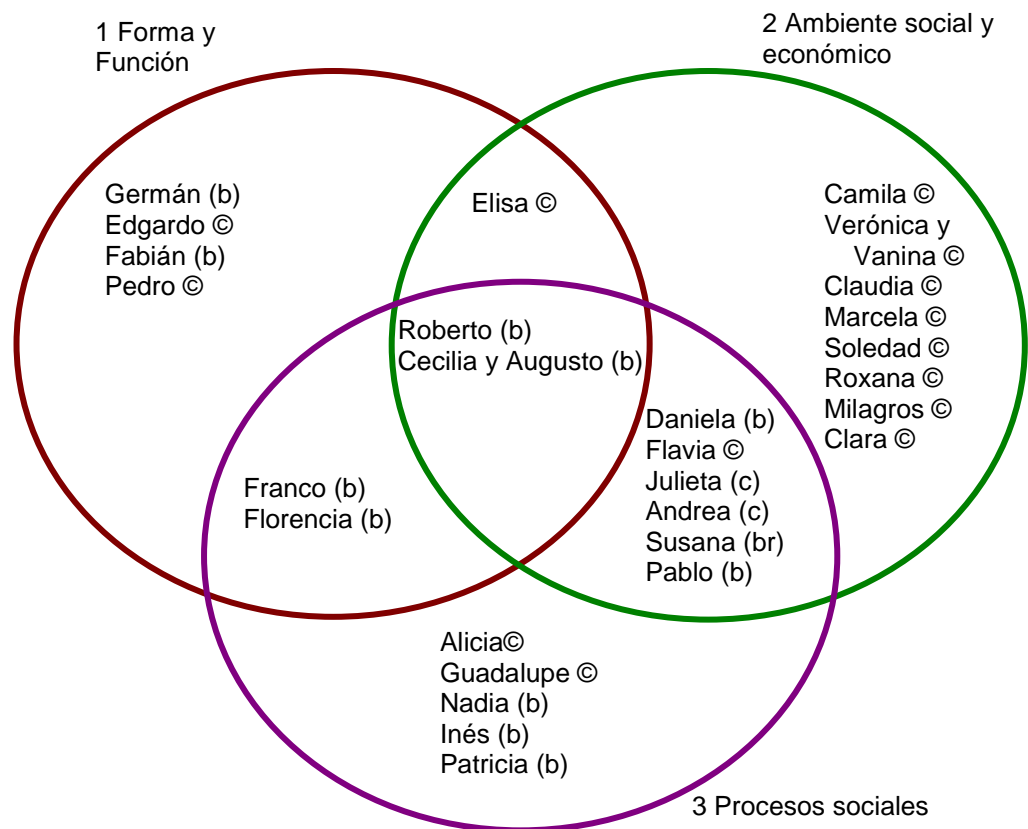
1 Forma y Función

2 Ambiente social y económico

Germán (b)
Edgardo ©
Fabián (b)
Pedro ©

Elisa ©

Camila ©
Verónica y Vanina ©
Claudia ©
Marcela ©
Soledad ©
Roxana ©
Milagros ©
Clara ©

Roberto (b)
Cecilia y Augusto (b)

Daniela (b)
Flavia ©
Julieta (c)
Andrea (c)
Susana (br)
Pablo (b)

Franco (b)
Florencia (b)

Alicia©
Guadalupe ©
Nadia (b)
Inés (b)
Patricia (b)

3 Procesos sociales